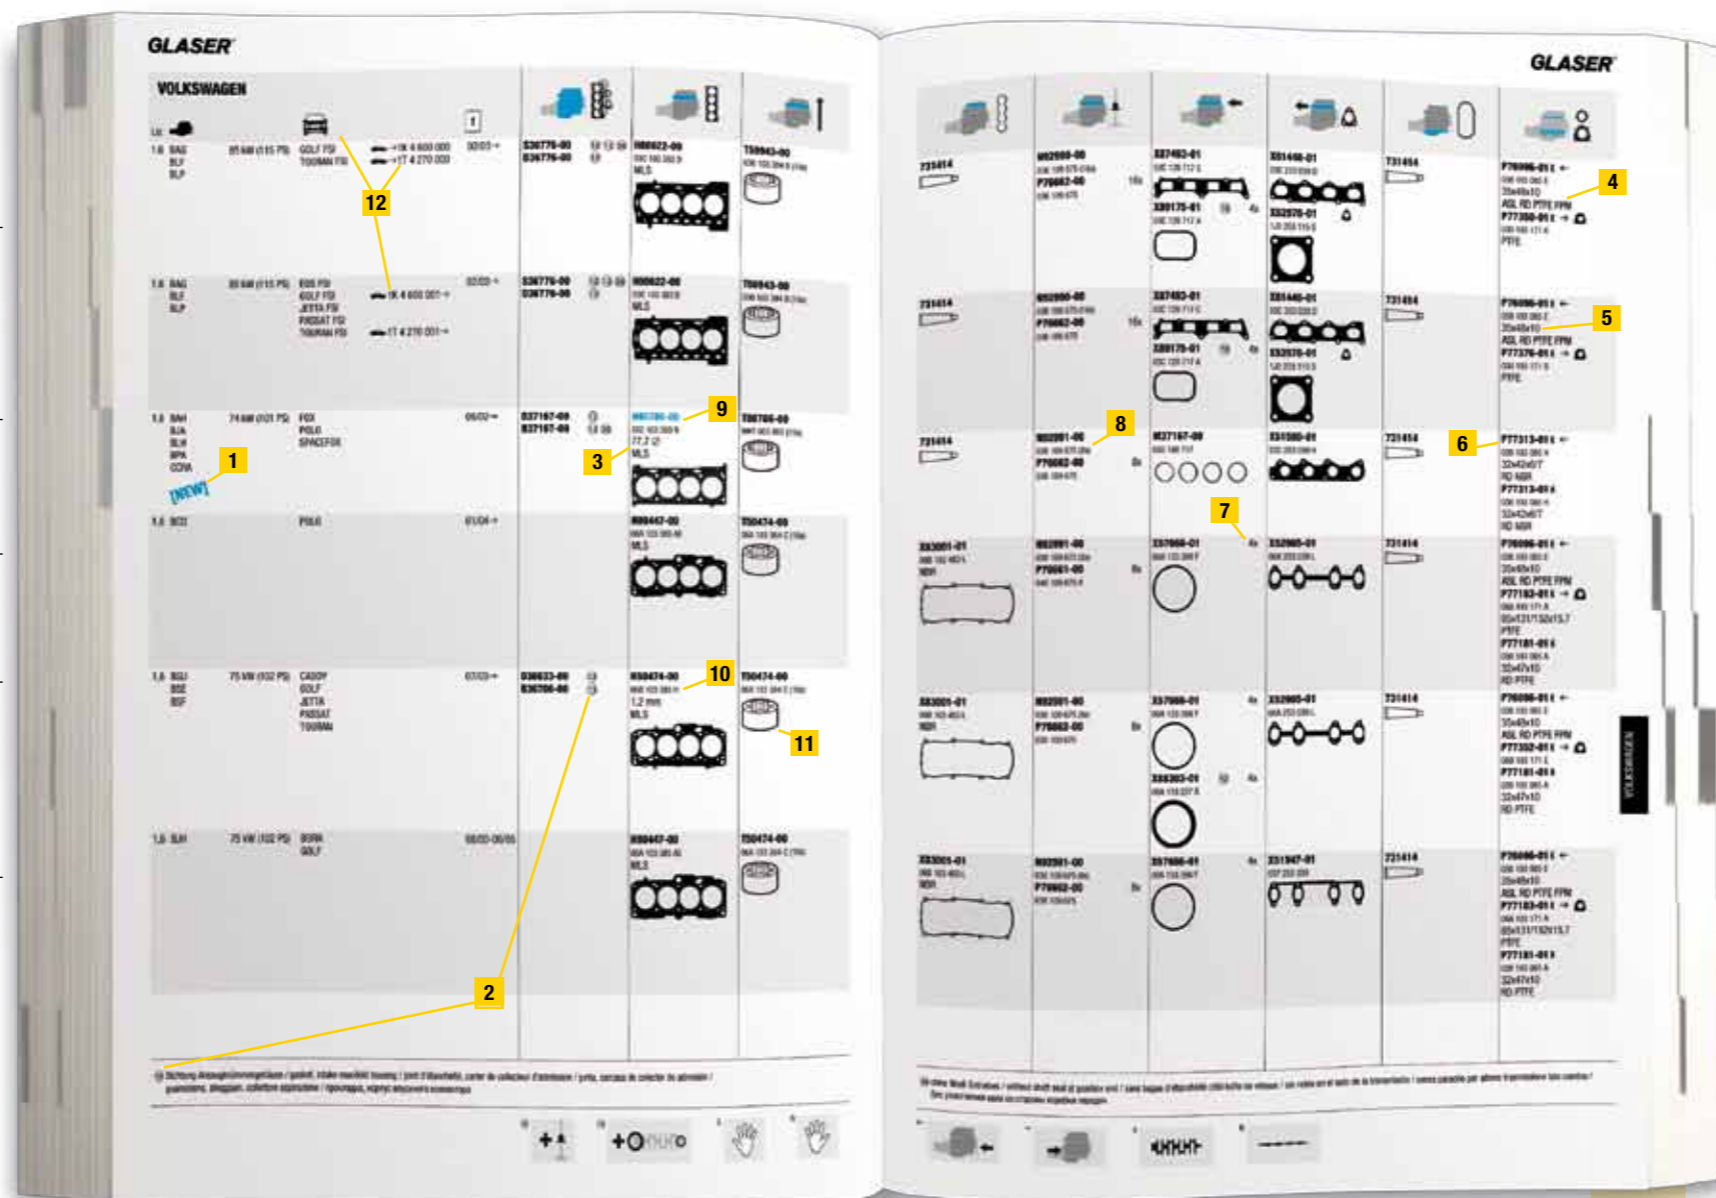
GLASER

VOLKSWAGEN

1.6 BAG BLF BLP | 85 kW (115 PS) | GOLF FSI TOURAN FSI | →1K 4 600 000 →1T 4 270 000 | 00/03→ | 836776-00 | H80622-00 MLS | T50943-00

1.6 BAG BLF BLP | 85 kW (115 PS) | EOS FSI GOLF FSI JETTA FSI PASSAT FSI TOURAN FSI | 1K 4 600 001→ 1T 4 270 001→ | 836776-00 | H80622-00 MLS | T50943-00

1.6 BAH BJA BLH BPA CCHA | 74 kW (101 PS) | FOX POLO SPACEFOX | 837167-00 | 77,2 MLS | T50786-00

[NEW]

1.6 BCB | POLO | 01/04→ | H80447-00 MLS | T50474-00

1.6 BGU BSE BSF | 75 kW (102 PS) | CADDY GOLF JETTA PASSAT TOURAN | 836706-00 | H50474-00 1,2 mm MLS | T50474-00

1.6 BJH | 75 kW (102 PS) | BORA GOLF | H80447-00 MLS | T50474-00

GLASER

721414 | | 837493-01 | X51440-01 | 721414 | P76096-01
X52575-01 | P77350-01 PTFE

721414 | | 837493-01 | X51440-01 | 721414 | P76096-01 ASL RD PTFE FPM | P77376-01 PTFE

721414 | X02091-00 P76662-00 | W37167-00 | X51580-01 | 721414 | P77313-01 RD NBR | P77313-01 RD NBR

X83001-01 | X02091-00 P76661-00 | X57666-01 | X52965-01 | 721414 | P76096-01 ASL RD PTFE FPM | P77183-01 PTFE | P77181-01 RD PTFE

X83001-01 | X02091-00 P76662-00 | X57666-01 X58303-01 | X52965-01 | 721414 | P76096-01 ASL RD PTFE FPM | P77352-01 | P77181-01 RD PTFE

X83001-01 | X02091-00 P76662-00 | X57666-01 | X51947-01 | 721414 | P76096-01 ASL RD PTFE FPM | P77183-01 PTFE | P77181-01 RD PTFE

VOLKSWAGEN

1 2 3 4 5 6 7 8 9 10 11 12